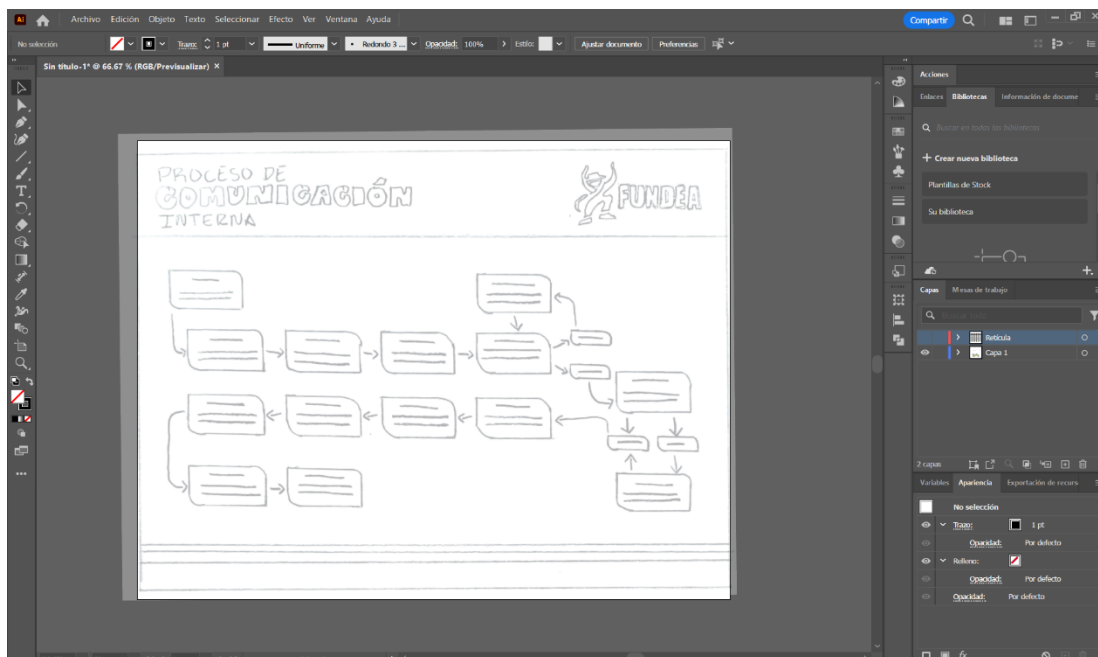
Ai Archivo Edición Objeto Texto Seleccionar Efecto Ver Ventana Ayuda

Compartir

No selección Trazo: 1 pt Uniforme Redondo 3 ... Opacidad: 100% Estilo: Ajustar documento Preferencias

Sin título-1* @ 66.67 % (RGB/Previsualizar) ×

PROCESO DE
COMUNICACIÓN
INTERNA

FUNDEA

Acciones
Enlaces Bibliotecas Información de docume
Buscar en todas las bibliotecas
+ Crear nueva biblioteca
Plantillas de Stock
Su biblioteca

Capas Mesas de trabajo
Retícula
Capa 1

2 capas

Variables Apariencia Exportación de recurs
No selección
Trazo: 1 pt
Opacidad: Por defecto
Relleno:
Opacidad: Por defecto
Opacidad: Por defecto